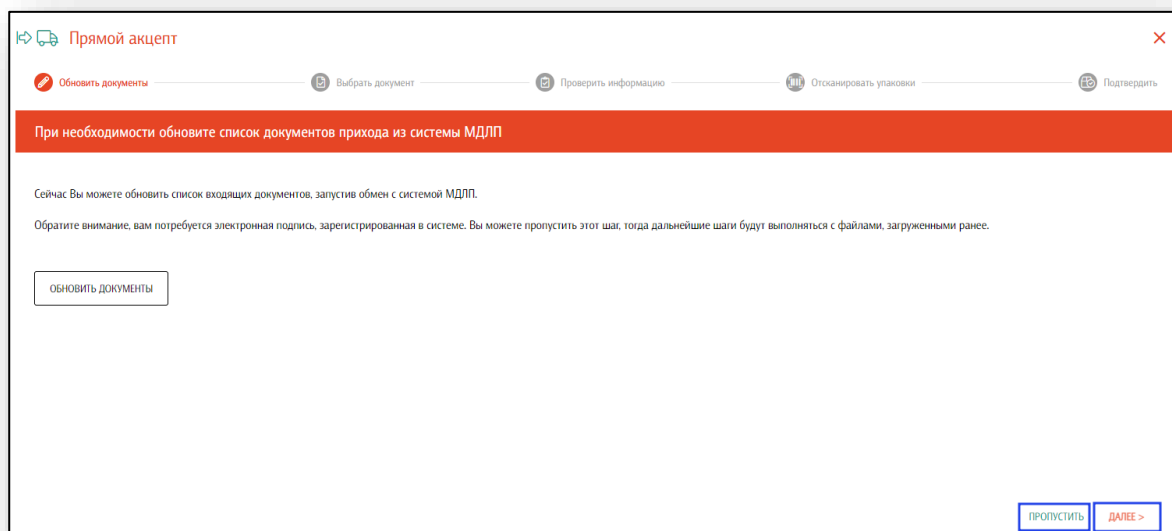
Прямой акцепт

×

Обновить документы

Выбрать документ

Проверить информацию

Отсканировать упаковки

Подтвердить

При необходимости обновите список документов прихода из системы МДЛП

Сейчас Вы можете обновить список входящих документов, запустив обмен с системой МДЛП.

Обратите внимание, вам потребуется электронная подпись, зарегистрированная в системе. Вы можете пропустить этот шаг, тогда дальнейшие шаги будут выполняться с файлами, загруженными ранее.

ОБНОВИТЬ ДОКУМЕНТЫ

ПРОПУСТИТЬ

ДАЛЕЕ >